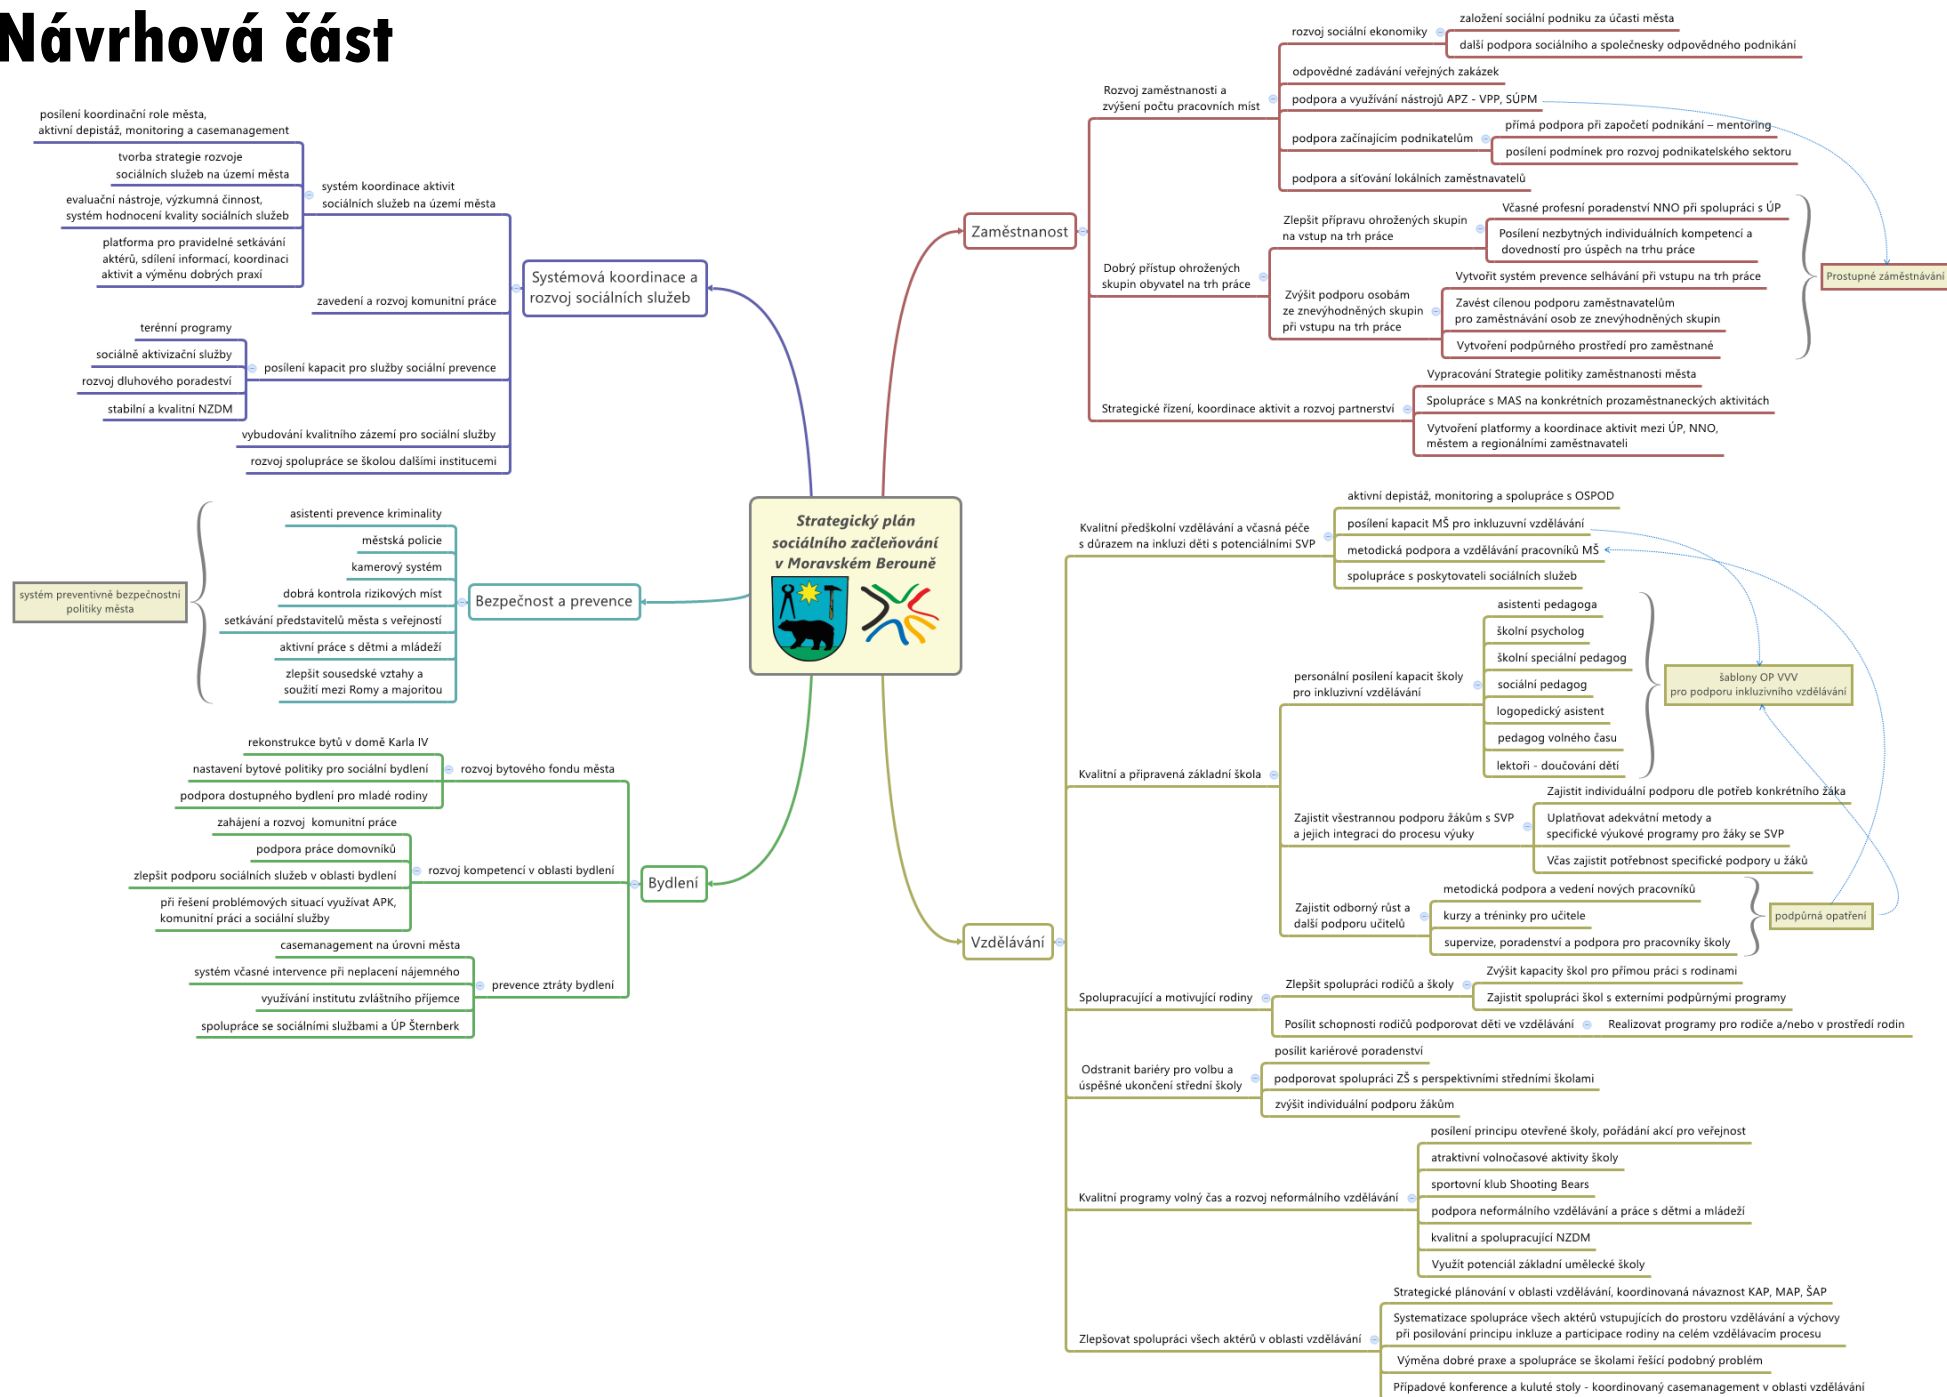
Návrhová část

Strategický plán sociálního začleňování v Moravském Berouně

Systémová koordinace a rozvoj sociálních služeb

systém koordinace aktivit sociálních služeb na území města

posílení koordinační role města, aktivní depistáž, monitoring a casemanagement

tvorba strategie rozvoje sociálních služeb na území města

evaluační nástroje, výzkumná činnost, systém hodnocení kvality sociálních služeb

platforma pro pravidelné setkávání aktérů, sdílení informací, koordinaci aktivit a výměnu dobrých praxí

zavedení a rozvoj komunitní práce

posílení kapacit pro služby sociální prevence

terénní programy

sociálně aktivizační služby

rozvoj dluhového poradenství

stabilní a kvalitní NZDM

vybudování kvalitního zázemí pro sociální služby

rozvoj spolupráce se školou dalšími institucemi

Bezpečnost a prevence

systém preventivně bezpečnostní politiky města

asistenti prevence kriminality

městská policie

kamerový systém

dobrá kontrola rizikových míst

setkávání představitelů města s veřejností

aktivní práce s dětmi a mládeží

zlepšit sousedské vztahy a soužití mezi Romy a majoritou

Bydlení

rozvoj bytového fondu města

rekonstrukce bytů v domě Karla IV

nastavení bytové politiky pro sociální bydlení

podpora dostupného bydlení pro mladé rodiny

rozvoj kompetencí v oblasti bydlení

zahájení a rozvoj komunitní práce

podpora práce domovníků

zlepšit podporu sociálních služeb v oblasti bydlení

při řešení problémových situací využívat APK, komunitní práci a sociální služby

prevence ztráty bydlení

casemanagement na úrovni města

systém včasné intervence při neplacení nájemného

využívání institutu zvláštního příjemce

spolupráce se sociálními službami a ÚP Šternberk

Zaměstnanost

Rozvoj zaměstnanosti a zvýšení počtu pracovních míst

rozvoj sociální ekonomiky

založení sociální podniku za účasti města

další podpora sociálního a společnesky odpovědného podnikání

odpovědné zadávání veřejných zakázek

podpora a využívání nástrojů APZ - VPP, SÚPM

podpora začínajícím podnikatelům

přímá podpora při započetí podnikání – mentoring

posílení podmínek pro rozvoj podnikatelského sektoru

podpora a síťování lokálních zaměstnavatelů

Dobrý přístup ohrožených skupin obyvatel na trh práce

Zlepšit přípravu ohrožených skupin na vstup na trh práce

Včasné profesní poradenství NNO při spolupráci s ÚP

Posílení nezbytných individuálních kompetencí a dovedností pro úspěch na trhu práce

Zvýšit podporu osobám ze znevýhodněných skupin při vstupu na trh práce

Vytvořit systém prevence selhávání při vstupu na trh práce

Zavést cílenou podporu zaměstnavatelům pro zaměstnávání osob ze znevýhodněných skupin

Vytvoření podpůrného prostředí pro zaměstnané

Prostupné zaměstnávání

Strategické řízení, koordinace aktivit a rozvoj partnerství

Vypracování Strategie politiky zaměstnanosti města

Spolupráce s MAS na konkrétních prozaměstnaneckých aktivitách

Vytvoření platformy a koordinace aktivit mezi ÚP, NNO, městem a regionálními zaměstnavateli

Vzdělávání

Kvalitní předškolní vzdělávání a včasná péče s důrazem na inkluzi děti s potenciálními SVP

aktivní depistáž, monitoring a spolupráce s OSPOD

posílení kapacit MŠ pro inkluzuvní vzdělávání

metodická podpora a vzdělávání pracovníků MŠ

spolupráce s poskytovateli sociálních služeb

Kvalitní a připravená základní škola

personální posílení kapacit školy pro inkluzivní vzdělávání

asistenti pedagoga

školní psycholog

školní speciální pedagog

sociální pedagog

logopedický asistent

pedagog volného času

lektoři - doučování dětí

šablony OP VVV pro podporu inkluzivního vzdělávání

Zajistit všestrannou podporu žákům s SVP a jejich integraci do procesu výuky

Zajistit individuální podporu dle potřeb konkrétního žáka

Uplatňovat adekvátní metody a specifické výukové programy pro žáky se SVP

Včas zajistit potřebnost specifické podpory u žáků

Zajistit odborný růst a další podporu učitelů

metodická podpora a vedení nových pracovníků

kurzy a tréninky pro učitele

supervize, poradenství a podpora pro pracovníky školy

podpůrná opatření

Spolupracující a motivující rodiny

Zlepšit spolupráci rodičů a školy

Zvýšit kapacity škol pro přímou práci s rodinami

Zajistit spolupráci škol s externími podpůrnými programy

Posílit schopnosti rodičů podporovat děti ve vzdělávání

Realizovat programy pro rodiče a/nebo v prostředí rodin

Odstranit bariéry pro volbu a úspěšné ukončení střední školy

posílit kariérové poradenství

podporovat spolupráci ZŠ s perspektivními středními školami

zvýšit individuální podporu žákům

Kvalitní programy volný čas a rozvoj neformálního vzdělávání

posílení principu otevřené školy, pořádání akcí pro veřejnost

atraktivní volnočasové aktivity školy

sportovní klub Shooting Bears

podpora neformálního vzdělávání a práce s dětmi a mládeží

kvalitní a spolupracující NZDM

Využít potenciál základní umělecké školy

Zlepšovat spolupráci všech aktérů v oblasti vzdělávání

Strategické plánování v oblasti vzdělávání, koordinovaná návaznost KAP, MAP, ŠAP

Systematizace spolupráce všech aktérů vstupujících do prostoru vzdělávání a výchovy při posilování principu inkluze a participace rodiny na celém vzdělávacím procesu

Výměna dobré praxe a spolupráce se školami řešící podobný problém

Případové konference a kulaté stoly - koordinovaný casemanagement v oblasti vzdělávání